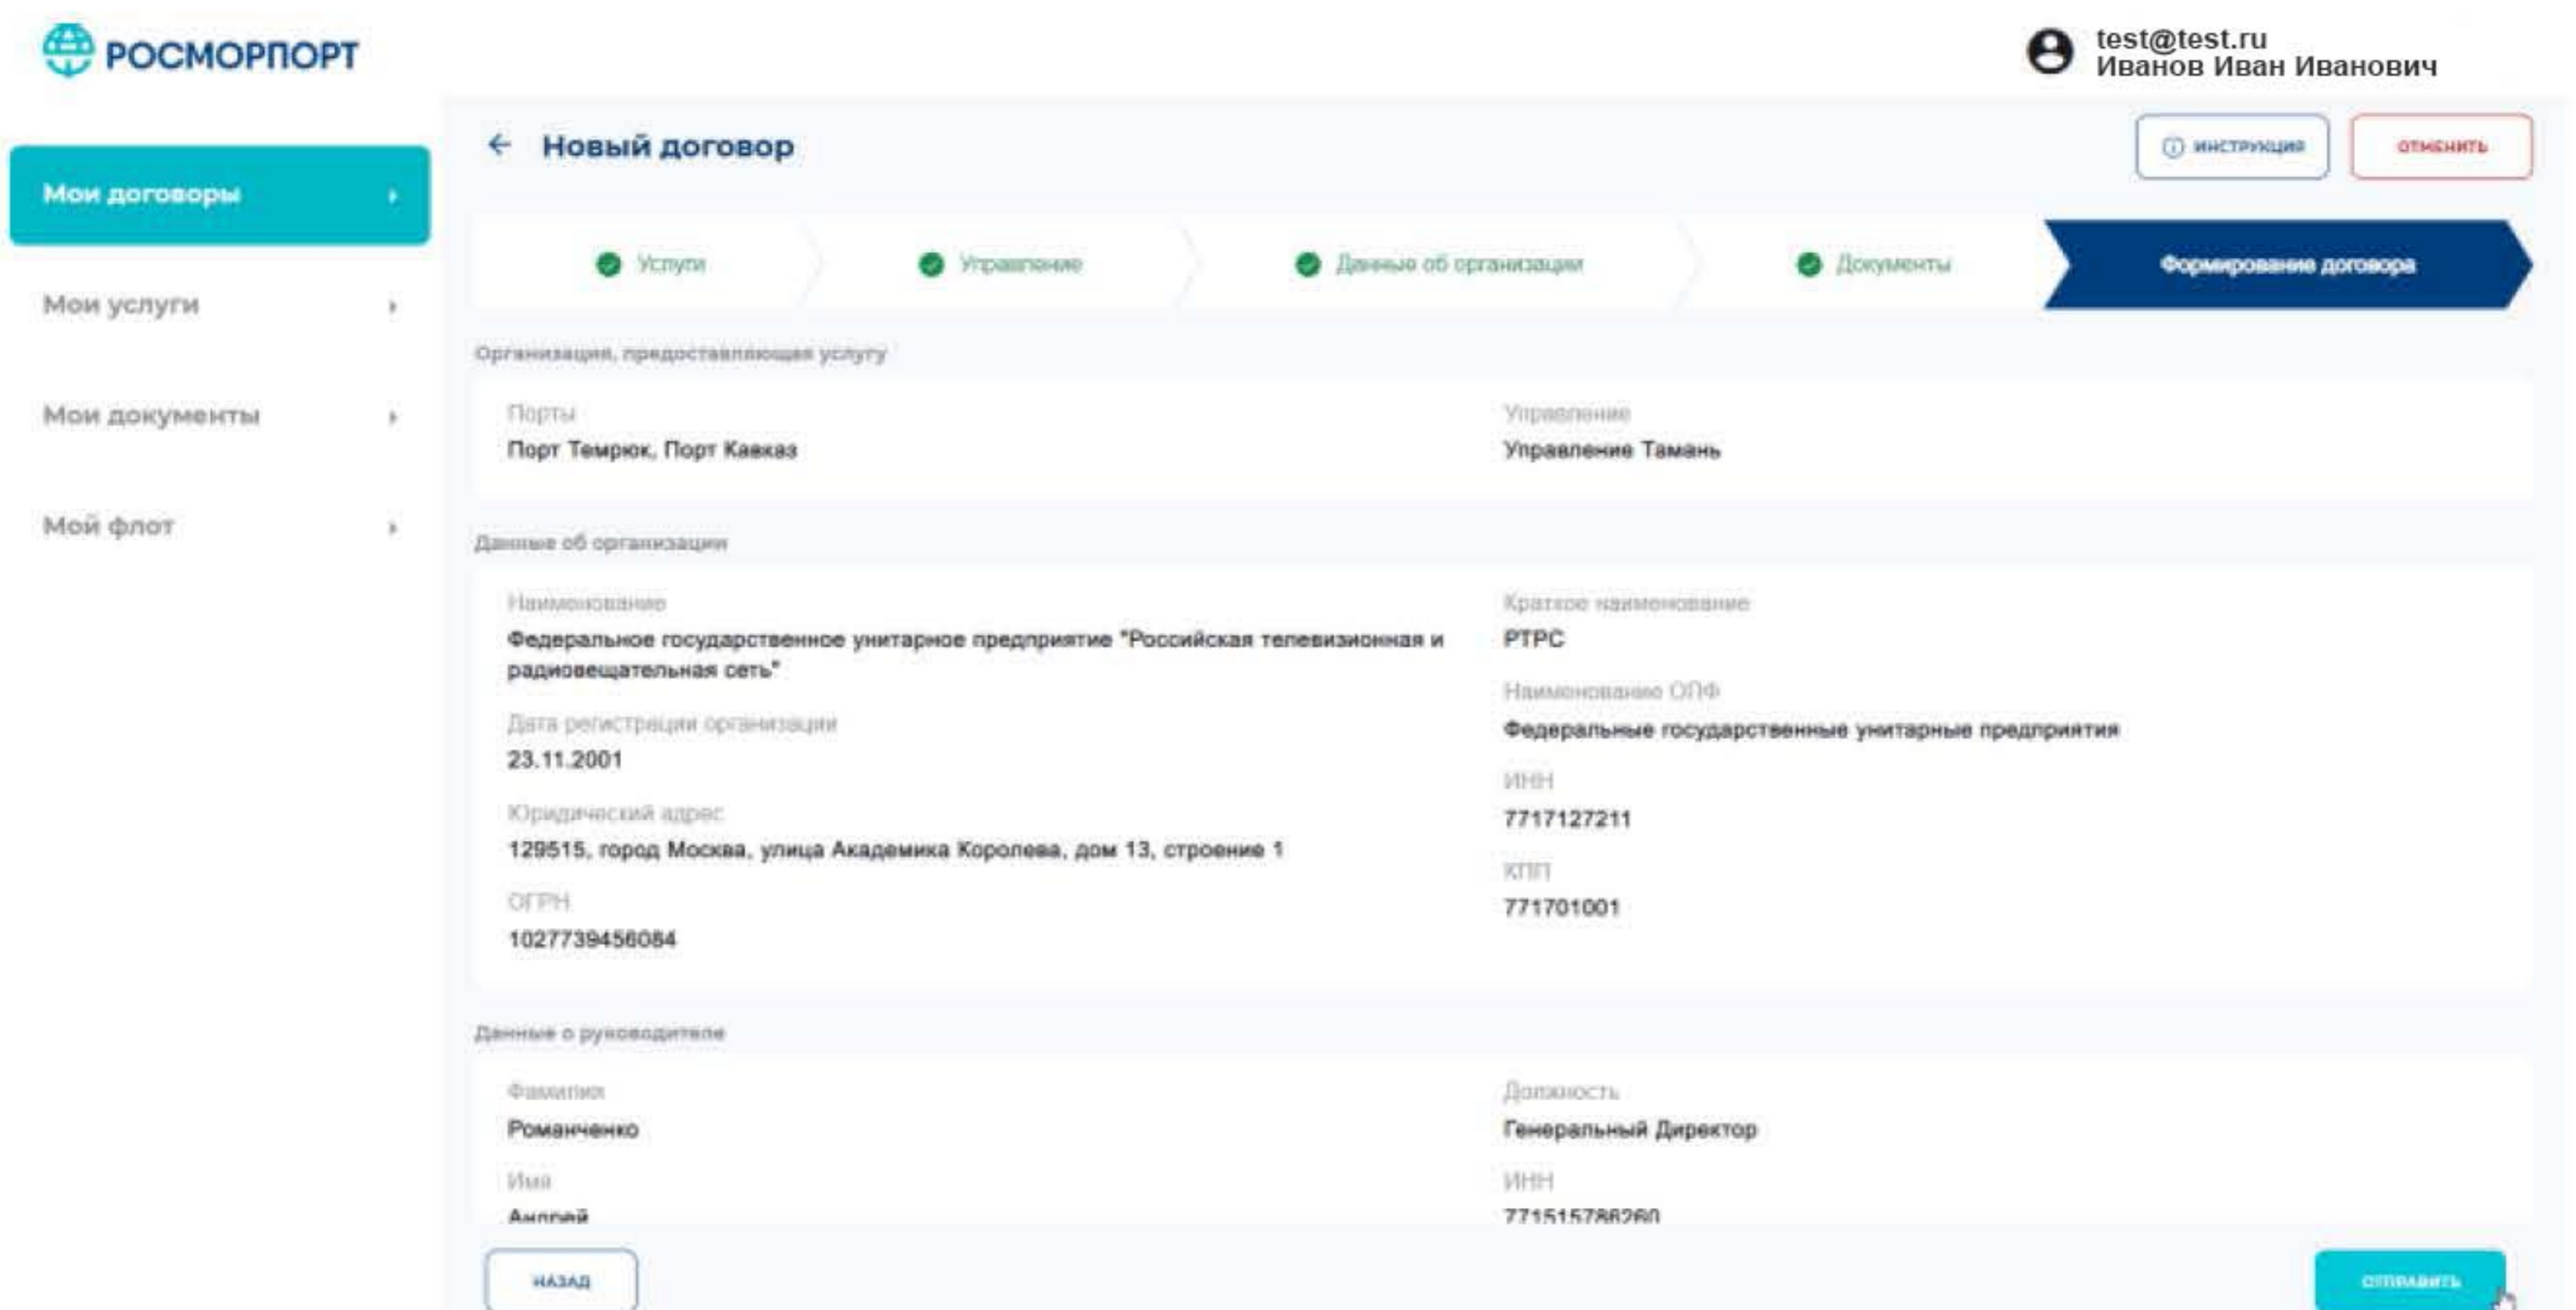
РОСМОРПОРТ

test@test.ru
Иванов Иван Иванович

Мои договоры
Мои услуги
Мои документы
Мой флот

← Новый договор

ИНСТРУКЦИЯ
ОТМЕНИТЬ

Услуги
Управление
Данные об организации
Документы
Формирование договора

Организация, предоставляющая услугу

Порты
Порт Темрюк, Порт Кавказ

Управление
Управление Тамань

Данные об организации

Наименование
Федеральное государственное унитарное предприятие "Российская телевизионная и радиовещательная сеть"

Дата регистрации организации
23.11.2001

Юридический адрес
129515, город Москва, улица Академика Королева, дом 13, строение 1

ОГРН
1027739456084

Краткое наименование
РТРС

Наименование ОПФ
Федеральные государственные унитарные предприятия

ИНН
7717127211

КПП
771701001

Данные о руководителе

Фамилия
Романченко

Имя
Андрей

Должность
Генеральный Директор

ИНН
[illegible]

НАЗАД
ОТПРАВИТЬ